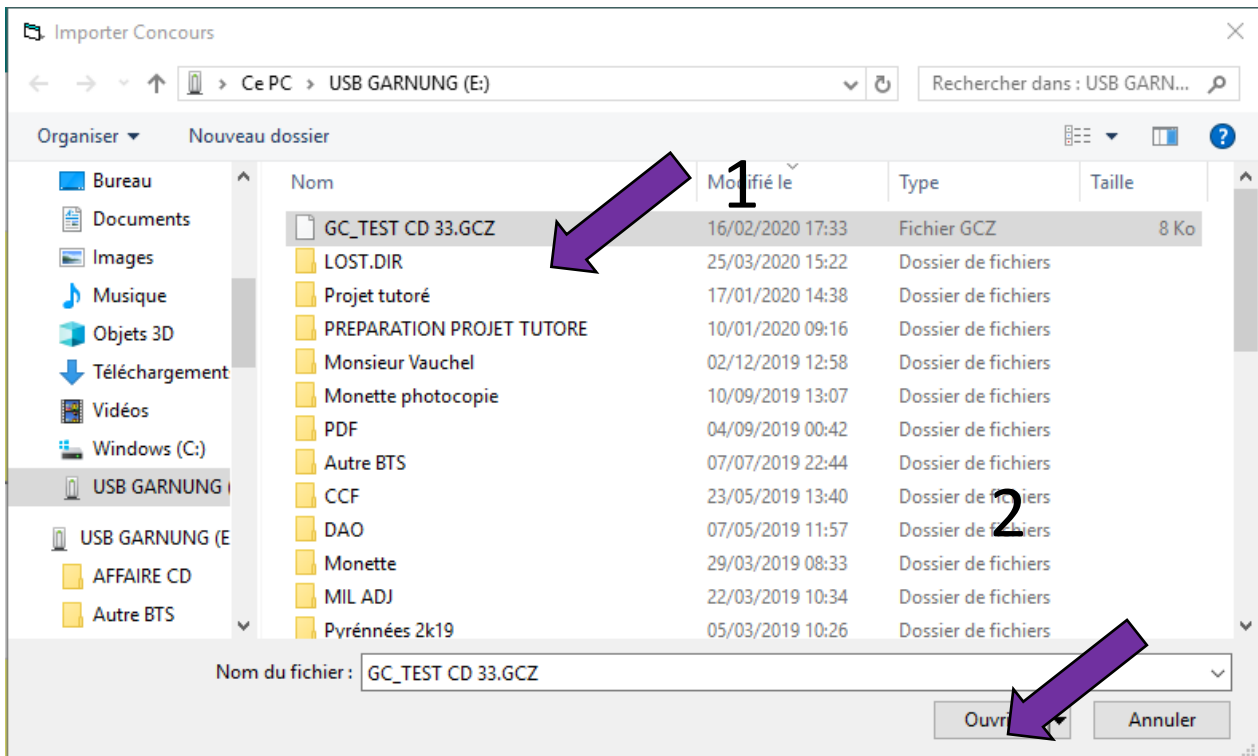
Importer Concours

Ce PC > USB GARNUNG (E:)

Rechercher dans : USB GARN...

Organiser ▾ Nouveau dossier

Bureau
Documents
Images
Musique
Objets 3D
Téléchargement
Vidéos
Windows (C:)
USB GARNUNG (
USB GARNUNG (E
AFFAIRE CD
Autre BTS

1

| Nom | Modifié le | Type | Taille |
|---|---|---|---|
| GC_TEST CD 33.GCZ | 16/02/2020 17:33 | Fichier GCZ | 8 Ko |
| LOST.DIR | 25/03/2020 15:22 | Dossier de fichiers | |
| Projet tutoré | 17/01/2020 14:38 | Dossier de fichiers | |
| PREPARATION PROJET TUTORE | 10/01/2020 09:16 | Dossier de fichiers | |
| Monsieur Vauchel | 02/12/2019 12:58 | Dossier de fichiers | |
| Monette photocopie | 10/09/2019 13:07 | Dossier de fichiers | |
| PDF | 04/09/2019 00:42 | Dossier de fichiers | |
| Autre BTS | 07/07/2019 22:44 | Dossier de fichiers | |
| CCF | 23/05/2019 13:40 | Dossier de fichiers | |
| DAO | 07/05/2019 11:57 | Dossier de fichiers | |
| Monette | 29/03/2019 08:33 | Dossier de fichiers | |
| MIL ADJ | 22/03/2019 10:34 | Dossier de fichiers | |
| Pyrénnées 2k19 | 05/03/2019 10:26 | Dossier de fichiers | |

2

Nom du fichier : GC_TEST CD 33.GCZ

Ouvrir Annuler